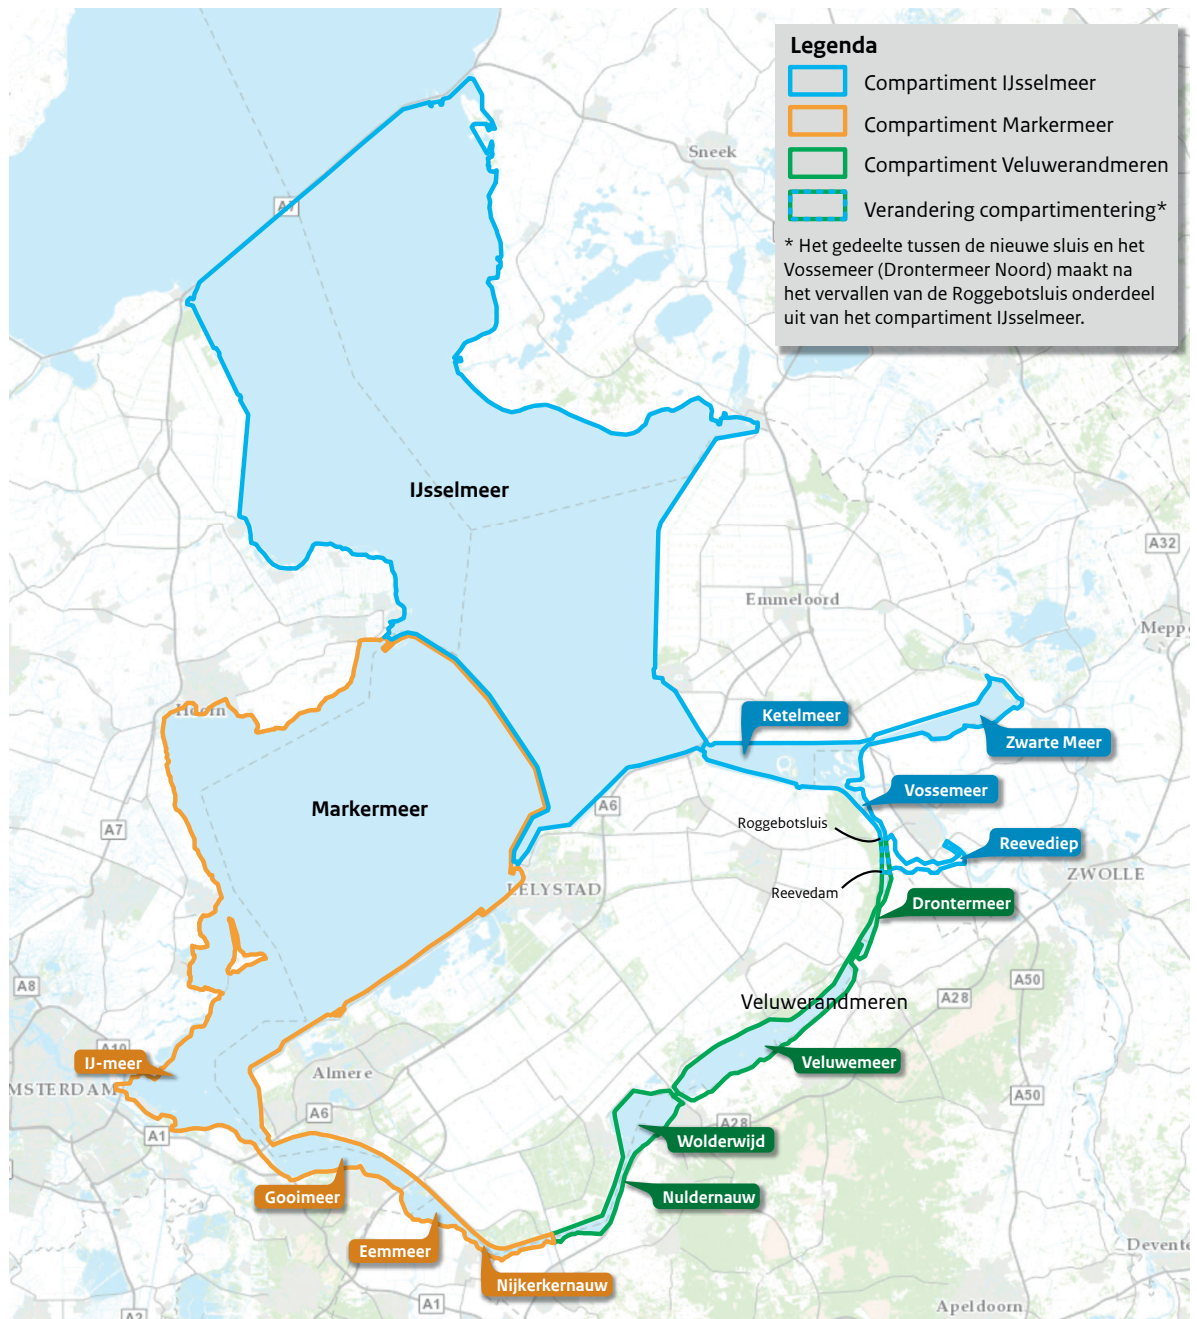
Legenda
Compartiment IJsselmeer
Compartiment Markermeer
Compartiment Veluwerandmeren
Verandering compartimentering*
* Het gedeelte tussen de nieuwe sluis en het Vossemeer (Drontermeer Noord) maakt na het vervallen van de Roggebotsluis onderdeel uit van het compartiment IJsselmeer.

Sneek
A7
IJsselmeer
A32
Emmeloord
Mepp
Hoorn
Ketelmeer
Zwarte Meer
Markermeer
Vossemeer
A6
Roggebotsluis
A7
Reevediep
LELYSTAD
ZWOLLE
Reevedam
Drontermeer
A50
A28
A8
Veluwerandmeren
A10
IJ-meer
Veluwemeer
MSTERDAM
Almere
A50
A6
A28
A1
Wolderwijd
Gooimeer
Nuldernauw
Eemmeer
Devente
Nijkerkernauw
A2
A1
Apeldoorn